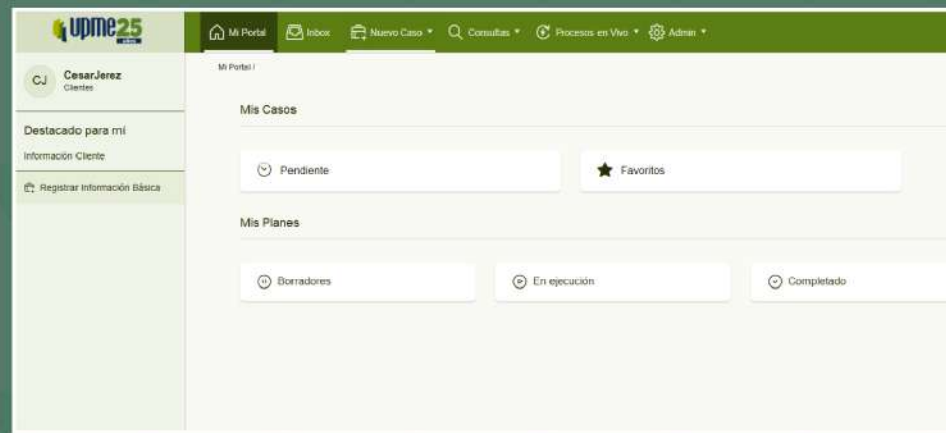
upme25 años

Mi Portal Inbox Nuevo Caso ▾ Consultas ▾ Procesos en Vivo ▾ Admin ▾

CJ CesarJerez Clientes

Destacado para mí

Información Cliente

Registrar Información Básica

Mi Portal /

Mis Casos

Pendiente

Favoritos

Mis Planes

Borradores

En ejecución

Completado